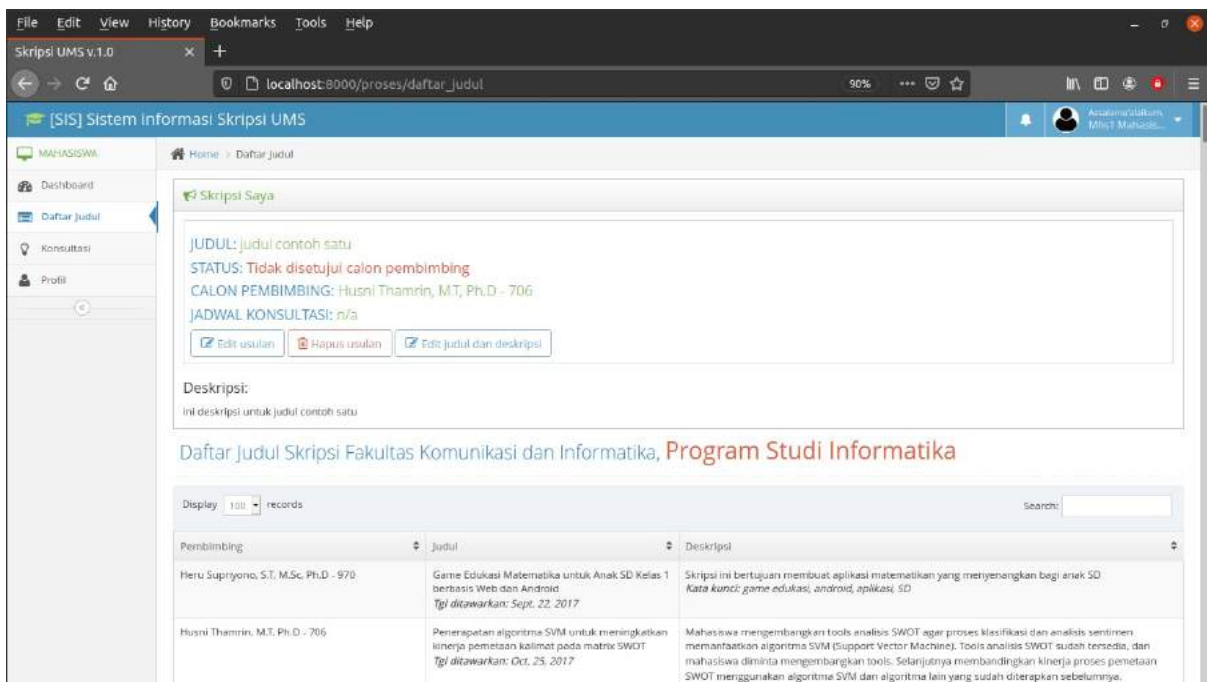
File Edit View History Bookmarks Tools Help

Skripsi UMS v.1.0

localhost:8000/proses/daftar_judul

90%

[SIS] Sistem Informasi Skripsi UMS

Assalamu'alaikum, Mhs1 Mahasis...

MAHASISWA

Dashboard

Daftar Judul

Konsultasi

Profil

Home > Daftar Judul

Skripsi Saya

JUDUL: judul contoh satu

STATUS: Tidak disetujui calon pembimbing

CALON PEMBIMBING: Husni Thamrin, M.T, Ph.D - 706

JADWAL KONSULTASI: n/a

Edit usulan | Hapus usulan | Edit judul dan deskripsi

Deskripsi:

ini deskripsi untuk judul contoh satu

Daftar Judul Skripsi Fakultas Komunikasi dan Informatika, Program Studi Informatika

Display 100 records

Search:

| Pembimbing | Judul | Deskripsi |
|---|---|---|
| Heru Supriyono, S.T, M.Sc, Ph.D - 970 | Game Edukasi Matematika untuk Anak SD Kelas 1 berbasis Web dan Android *Tgl ditawarkan: Sept. 22, 2017* | Skripsi ini bertujuan membuat aplikasi matematikan yang menyenangkan bagi anak SD *Kata kunci: game edukasi, android, aplikasi, SD* |
| Husni Thamrin, M.T, Ph.D - 706 | Penerapatan algoritma SVM untuk meningkatkan kinerja pemetaan kalimat pada matrix SWOT *Tgl ditawarkan: Oct. 25, 2017* | Mahasiswa mengembangkan tools analisis SWOT agar proses klasifikasi dan analisis sentimen memanfaatkan algoritma SVM (Support Vector Machine). Tools analisis SWOT sudah tersedia, dan mahasiswa diminta mengembangkan tools. Selanjutnya membandingkan kinerja proses pemetaan SWOT menggunakan algoritma SVM dan algoritma lain yang sudah diterapkan sebelumnya. |